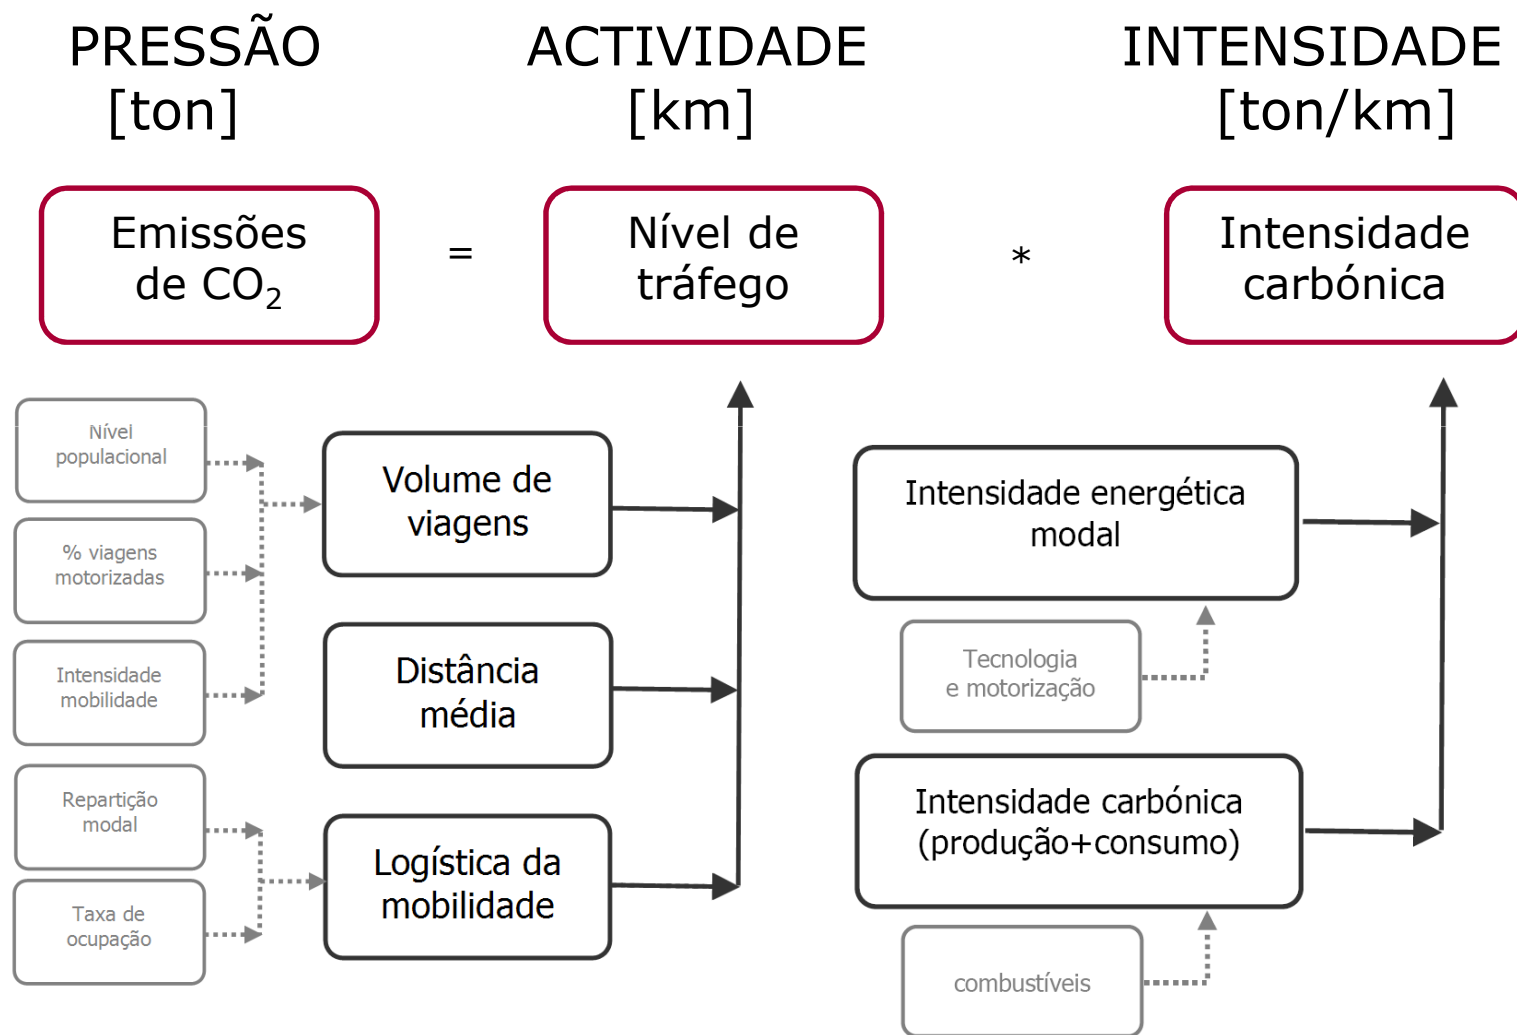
PRESSÃO [ton]

ACTIVIDADE [km]

INTENSIDADE [ton/km]

Emissões de $CO_2$ = Nível de tráfego * Intensidade carbónica

Nível populacional

% viagens motorizadas

Intensidade mobilidade

Repartição modal

Taxa de ocupação

Volume de viagens

Distância média

Logística da mobilidade

Intensidade energética modal

Tecnologia e motorização

Intensidade carbónica (produção+consumo)

combustíveis